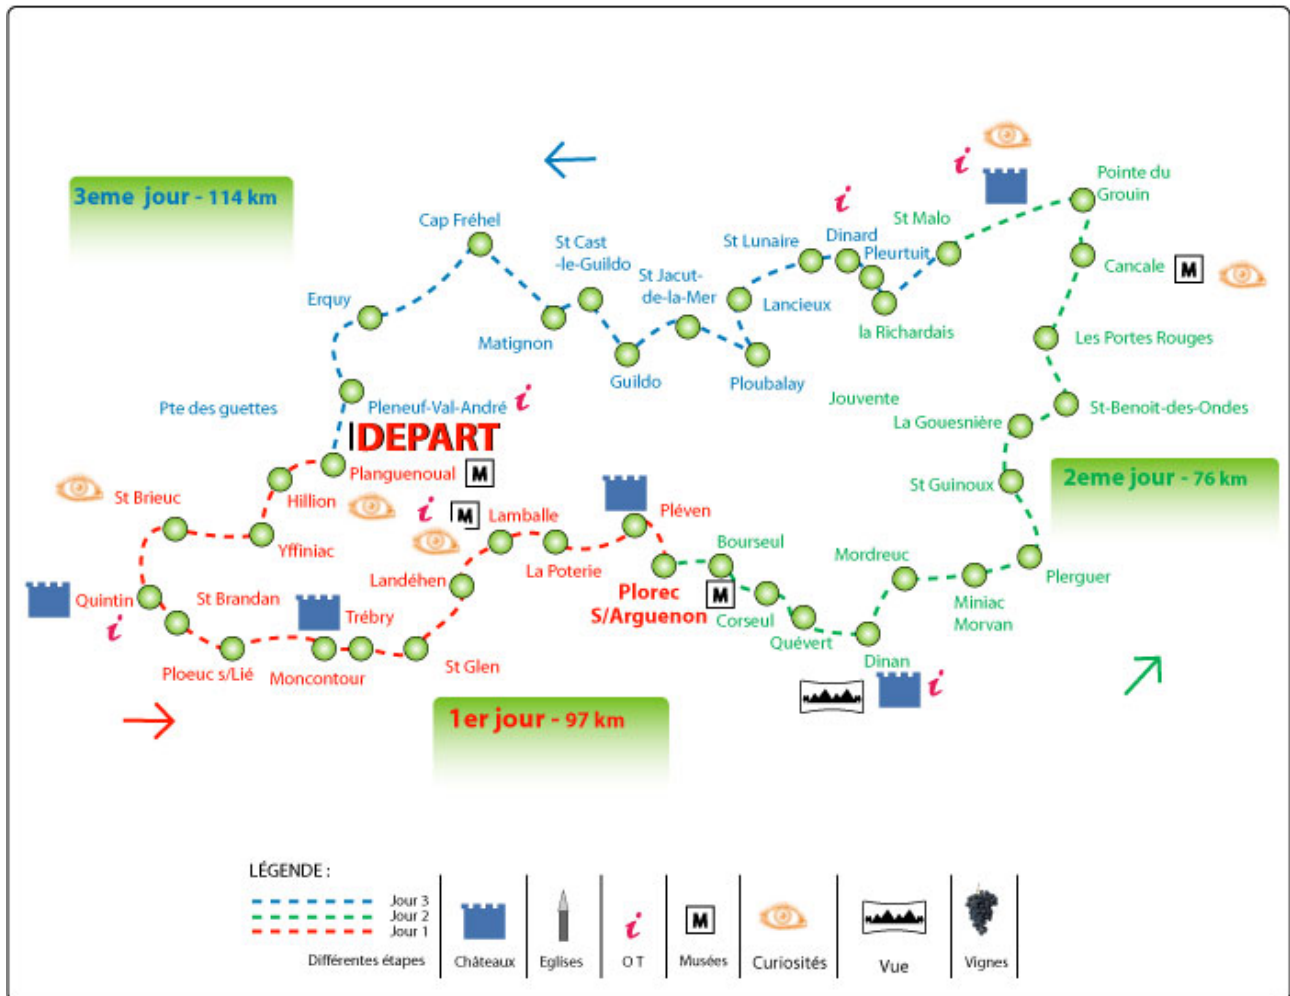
3eme jour - 114 km

Cap Fréhel
St Cast -le-Guildo
St Jacut-de-la-Mer
St Lunaire
Dinard
Pleurtuit
St Malo
Pointe du Grouin
Erquy
Matignon
Guildo
Lancieux
Ploubalay
la Richardais
Cancale
M
Les Portes Rouges
Pte des guettes
Pleneuf-Val-André
i
DEPART
Jouvente
La Gouesnière
St-Benoit-des-Ondes
Planguenoual
M
St Brieuc
Hillion
i
M
Lamballe
Pléven
St Guinoux
2eme jour - 76 km
Yffiniac
Bourseul
Mordreuc
La Poterie
Landéhen
Plorec S/Arguenon
M
Plerguer
Quintin
St Brandan
Trébry
Corseul
Miniac Morvan
Quévert
Dinan
Ploeuc s/Lié
Moncontour
St Glen
1er jour - 97 km

LÉGENDE :
Jour 3
Jour 2
Jour 1
Différentes étapes
Châteaux
Eglises
i
O T
M
Musées
Curiosités
Vue
Vignes